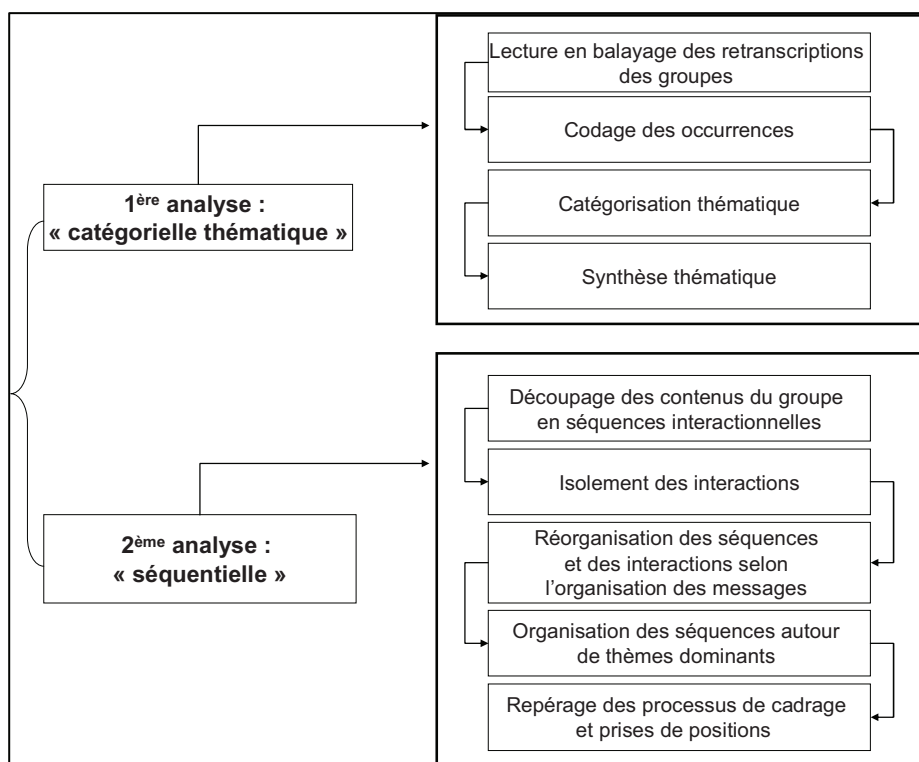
1$^{ère}$ analyse : « catégorielle thématique »

Lecture en balayage des retranscriptions des groupes

Codage des occurrences

Catégorisation thématique

Synthèse thématique

2$^{ème}$ analyse : « séquentielle »

Découpage des contenus du groupe en séquences interactionnelles

Isolement des interactions

Réorganisation des séquences et des interactions selon l'organisation des messages

Organisation des séquences autour de thèmes dominants

Repérage des processus de cadrage et prises de positions